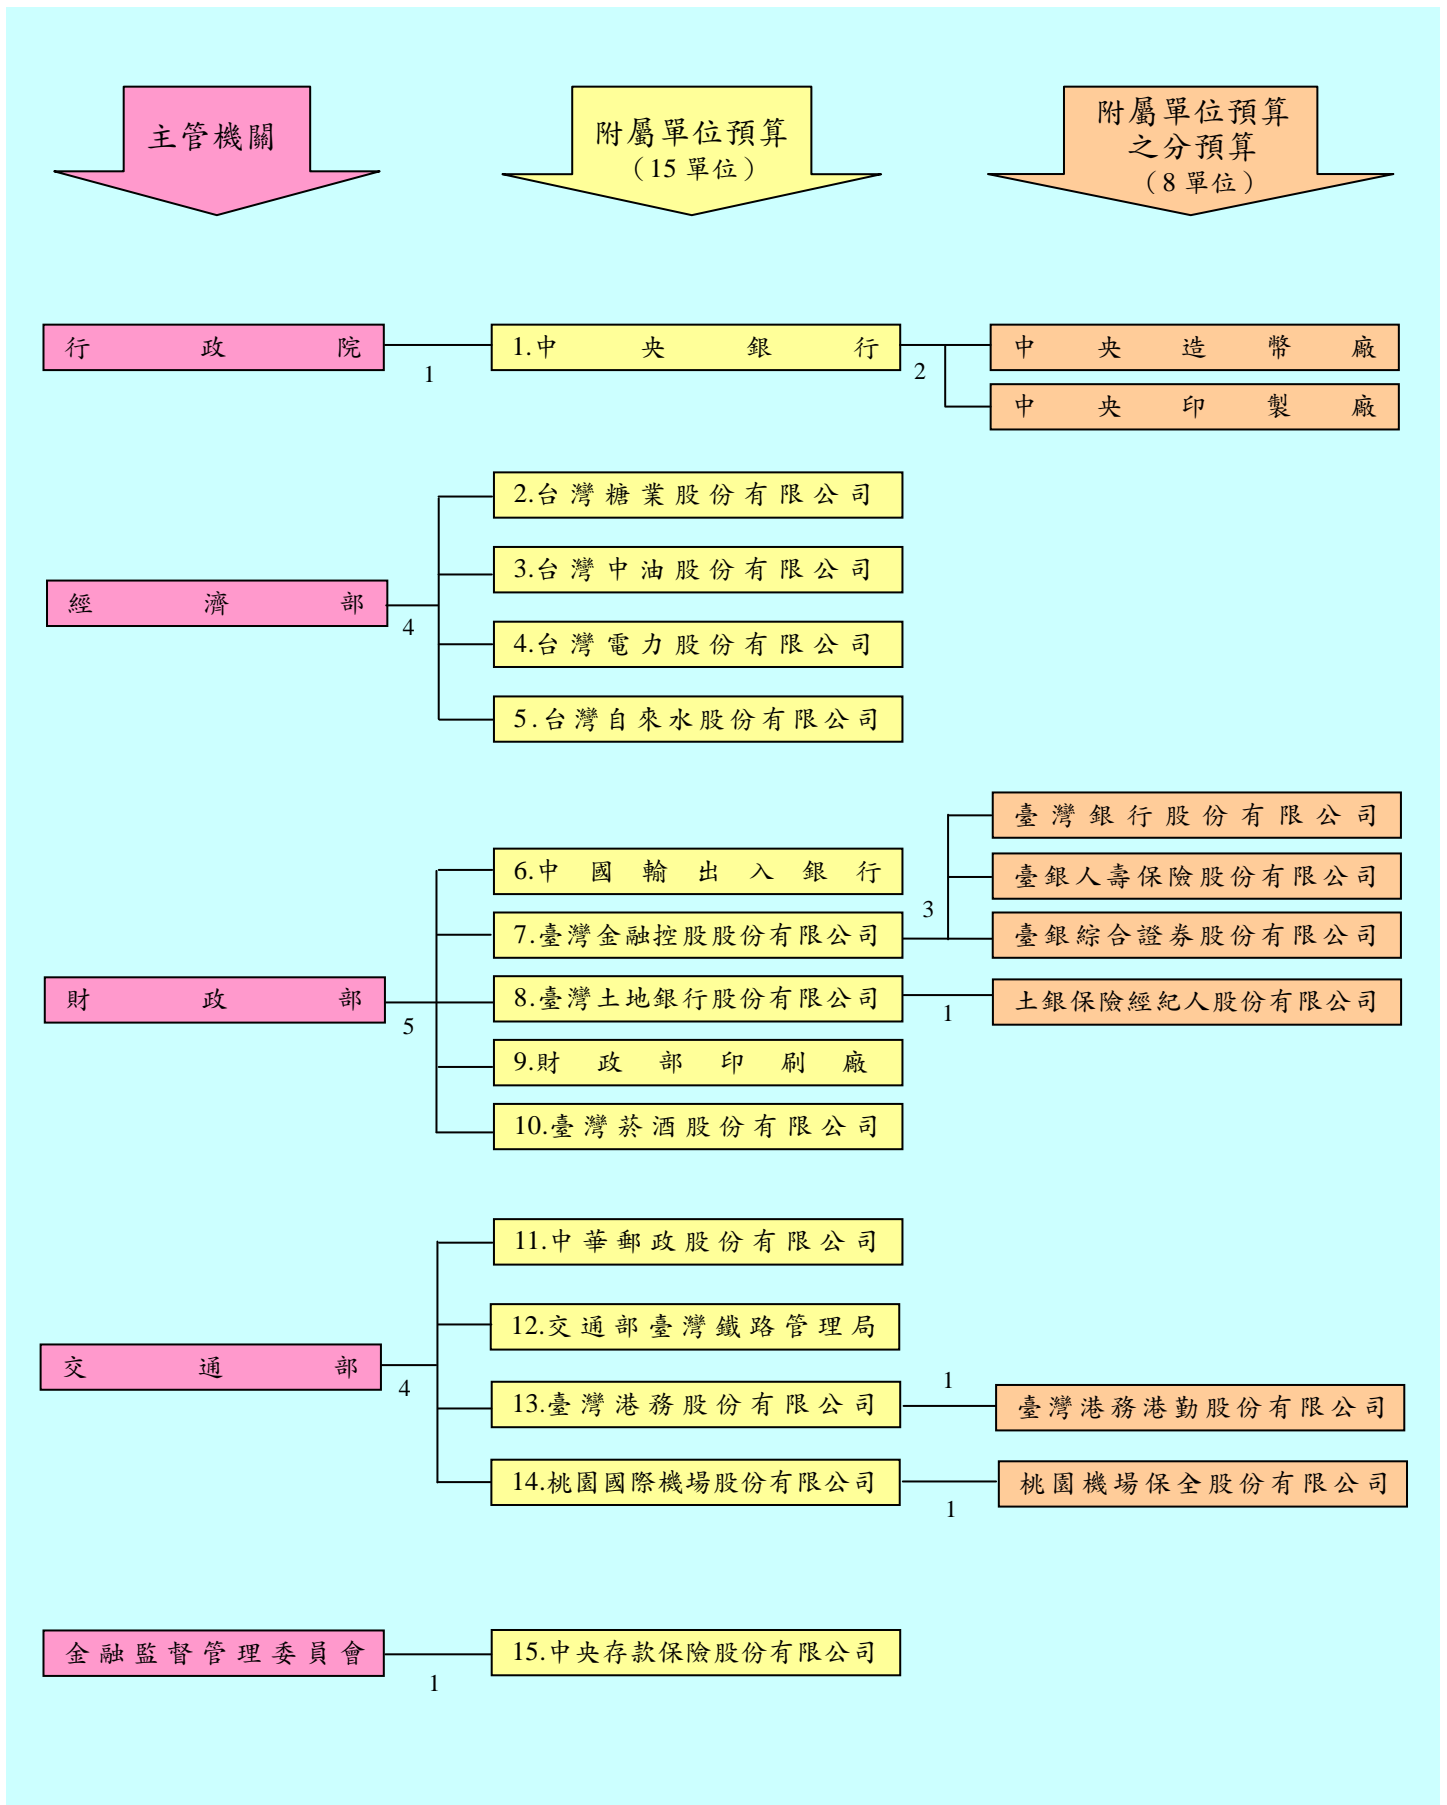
主管機關

附屬單位預算
（15 單位）

附屬單位預算
之分預算
（8 單位）

行政院
1
1.中央銀行
2
中央造幣廠
中央印製廠

經濟部
4
2.台灣糖業股份有限公司
3.台灣中油股份有限公司
4.台灣電力股份有限公司
5.台灣自來水股份有限公司

臺灣銀行股份有限公司
臺銀人壽保險股份有限公司
3
臺銀綜合證券股份有限公司
財政部
5
6.中國輸出入銀行
7.臺灣金融控股股份有限公司
8.臺灣土地銀行股份有限公司
1
土銀保險經紀人股份有限公司
9.財政部印刷廠
10.臺灣菸酒股份有限公司

交通部
4
11.中華郵政股份有限公司
12.交通部臺灣鐵路管理局
13.臺灣港務股份有限公司
1
臺灣港務港勤股份有限公司
14.桃園國際機場股份有限公司
1
桃園機場保全股份有限公司

金融監督管理委員會
1
15.中央存款保險股份有限公司